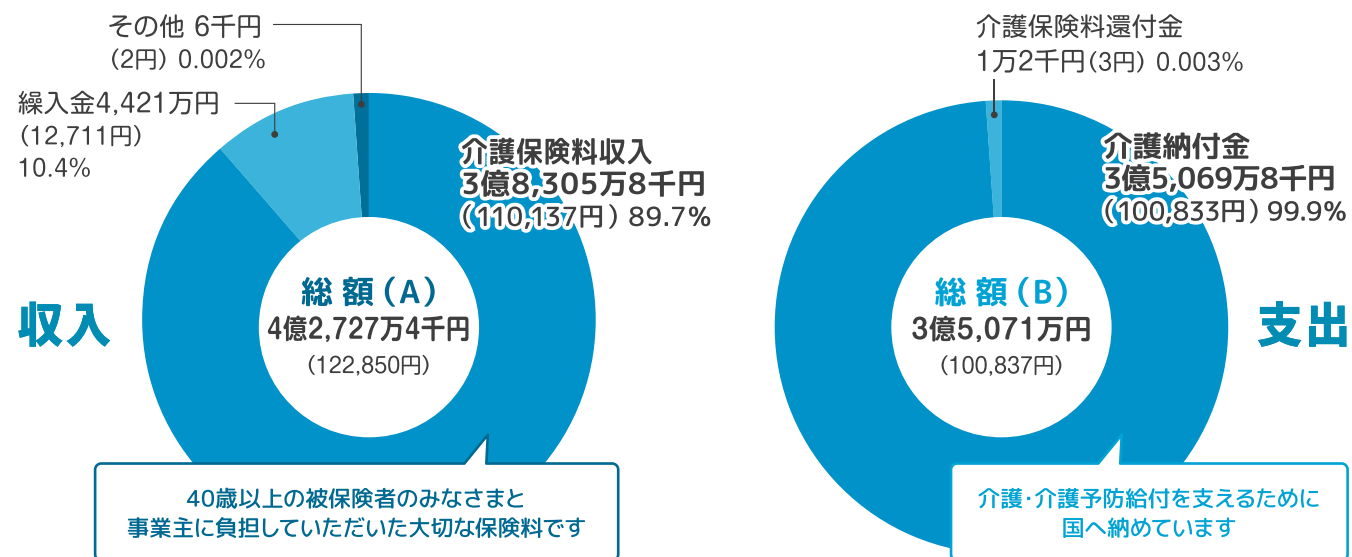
その他 6千円
(2円) 0.002%

繰入金4,421万円
(12,711円)
10.4%

介護保険料収入
3億8,305万8千円
(110,137円) 89.7%

総額(A)
4億2,727万4千円
(122,850円)

収入

40歳以上の被保険者のみなさまと
事業主に負担していただいた大切な保険料です

介護保険料還付金
1万2千円(3円) 0.003%

介護納付金
3億5,069万8千円
(100,833円) 99.9%

総額(B)
3億5,071万円
(100,837円)

支出

介護·介護予防給付を支えるために
国へ納めています